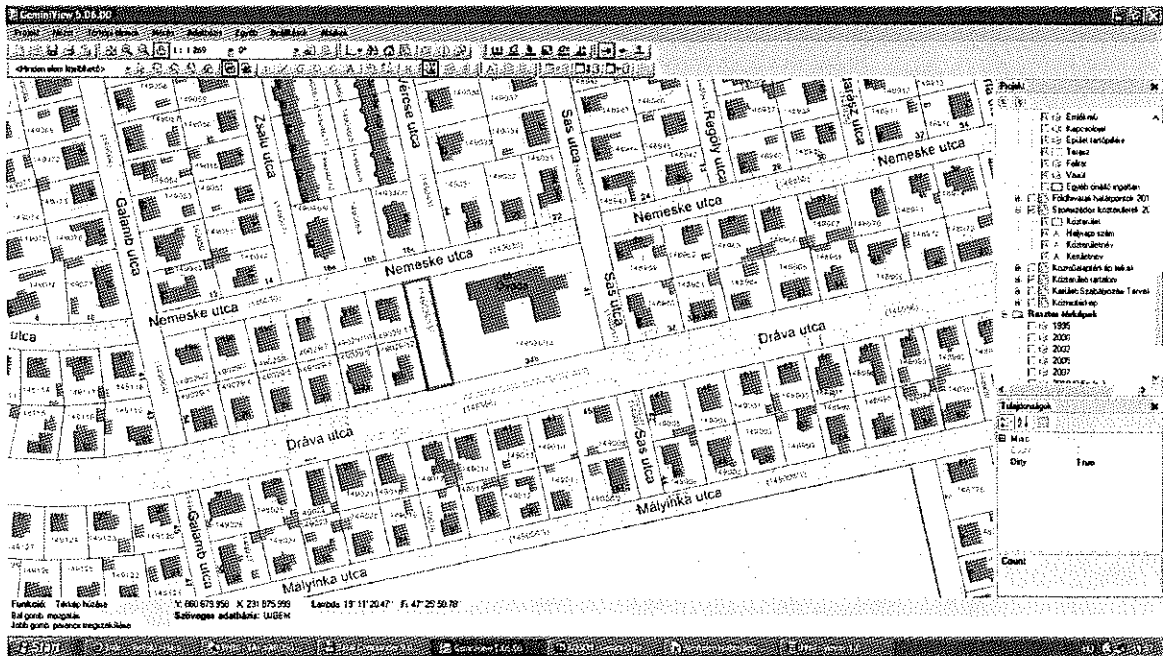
GeminiView 5.06.00

Projekt Nézet Térkép elemek Mérés Adatbázis Egyéb Beállítások Ablakok

1 : 1 269

Nemeske utca
Nemeske utca
Nemeske utca
Nemeske utca
Galamb utca
Galamb utca
Zsálya utca
Verse utca
Sas utca
Sas utca
Sas utca
Rigoly utca
Dráva utca
Dráva utca
Málytinka utca
Málytinka utca
utca
Óvoda

Projekt
Emlékmű
Kapcsolat
Épület tartozéka
Terasz
Feliratok
Vasút
Egyéb önálló ingatlan
Földhivatali határpontok
Szövegezési közterület
Közterület
Helyrajzi szám
Közterületnév
Kerületnév
Közigazgatási egységek
Közterület rétegek
Kerület Szabályozási Terve
Közmű
Raszteres térképek
1995
2000
2002
2005
2007

Tulajdonságok
Misc
Dirty True

Count

Funkció: Térkép húzása
Bal gomb: mozgatás
Jobb gomb: poénnt megszakítása
Y: 660 673.958 X: 231 675.999
Szöveges adatbázis: UJBEK
Lambda: 19° 11' 20.47" Fi: 47° 25' 50.78"